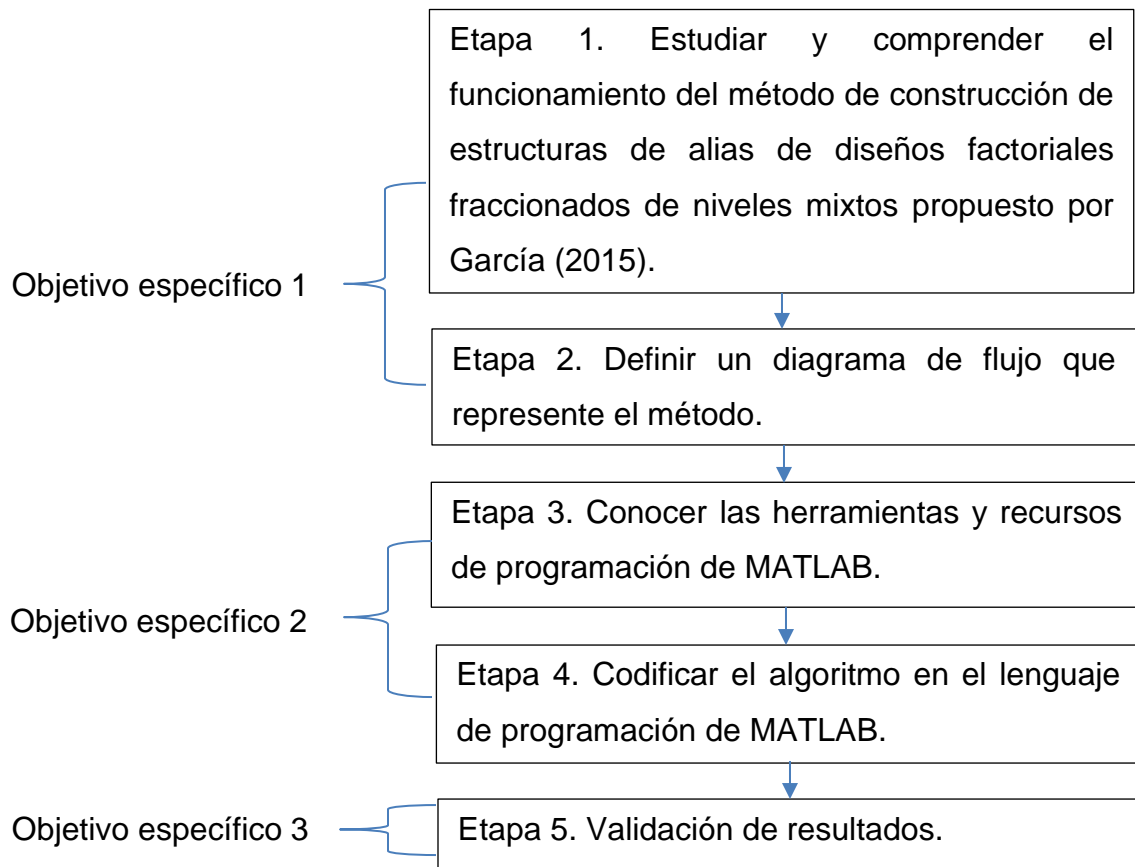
Objetivo específico 1

Etapa 1. Estudiar y comprender el funcionamiento del método de construcción de estructuras de alias de diseños factoriales fraccionados de niveles mixtos propuesto por García (2015).

Etapa 2. Definir un diagrama de flujo que represente el método.

Objetivo específico 2

Etapa 3. Conocer las herramientas y recursos de programación de MATLAB.

Etapa 4. Codificar el algoritmo en el lenguaje de programación de MATLAB.

Objetivo específico 3

Etapa 5. Validación de resultados.